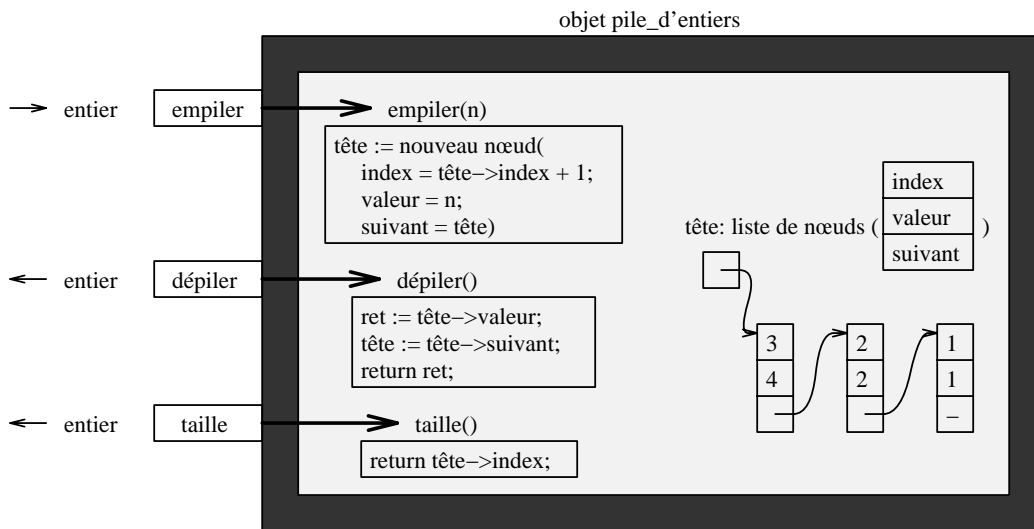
objet pile_d'entiers

entier
empiler
empiler(n)
tête := nouveau nœud(
index = tête−>index + 1;
valeur = n;
suivant = tête)

index
valeur
suivant
tête: liste de nœuds ( )

entier
dépiler
dépiler()
ret := tête−>valeur;
tête := tête−>suivant;
return ret;

3
4
2
2
1
1
–

entier
taille
taille()
return tête−>index;